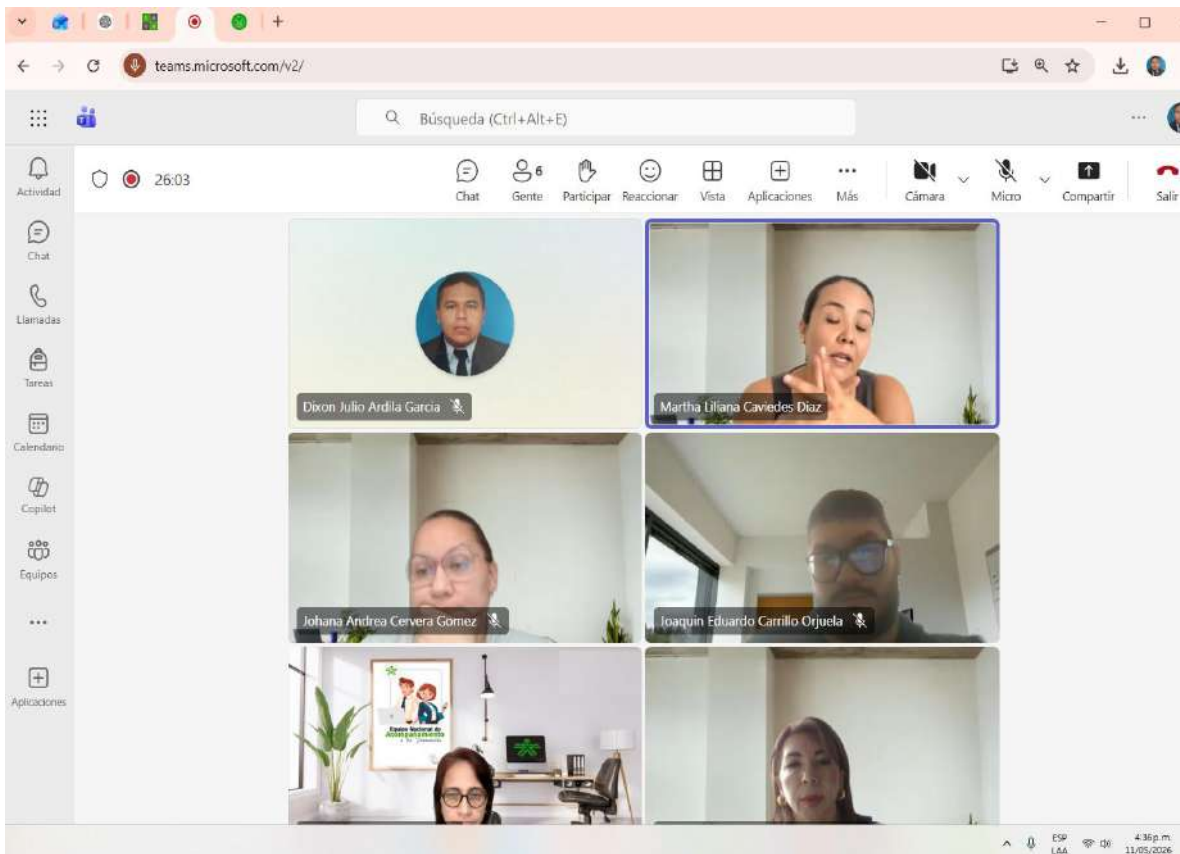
teams.microsoft.com/v2/

Búsqueda (Ctrl+Alt+E)

Actividad
Chat
Llamadas
Tareas
Calendario
Copilot
Equipos
...
Aplicaciones

26:03

Chat
6
Gente
Participar
Reaccionar
Vista
Aplicaciones
Más
Cámara
Micro
Compartir
Salir

Dixon Julio Ardila Garcia
Martha Liliana Caviedes Diaz
Johana Andrea Cervera Gomez
Joaquin Eduardo Carrillo Orjuela

Equipo Nacional de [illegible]

ESP LAA
4:36 p. m.
11/05/2026